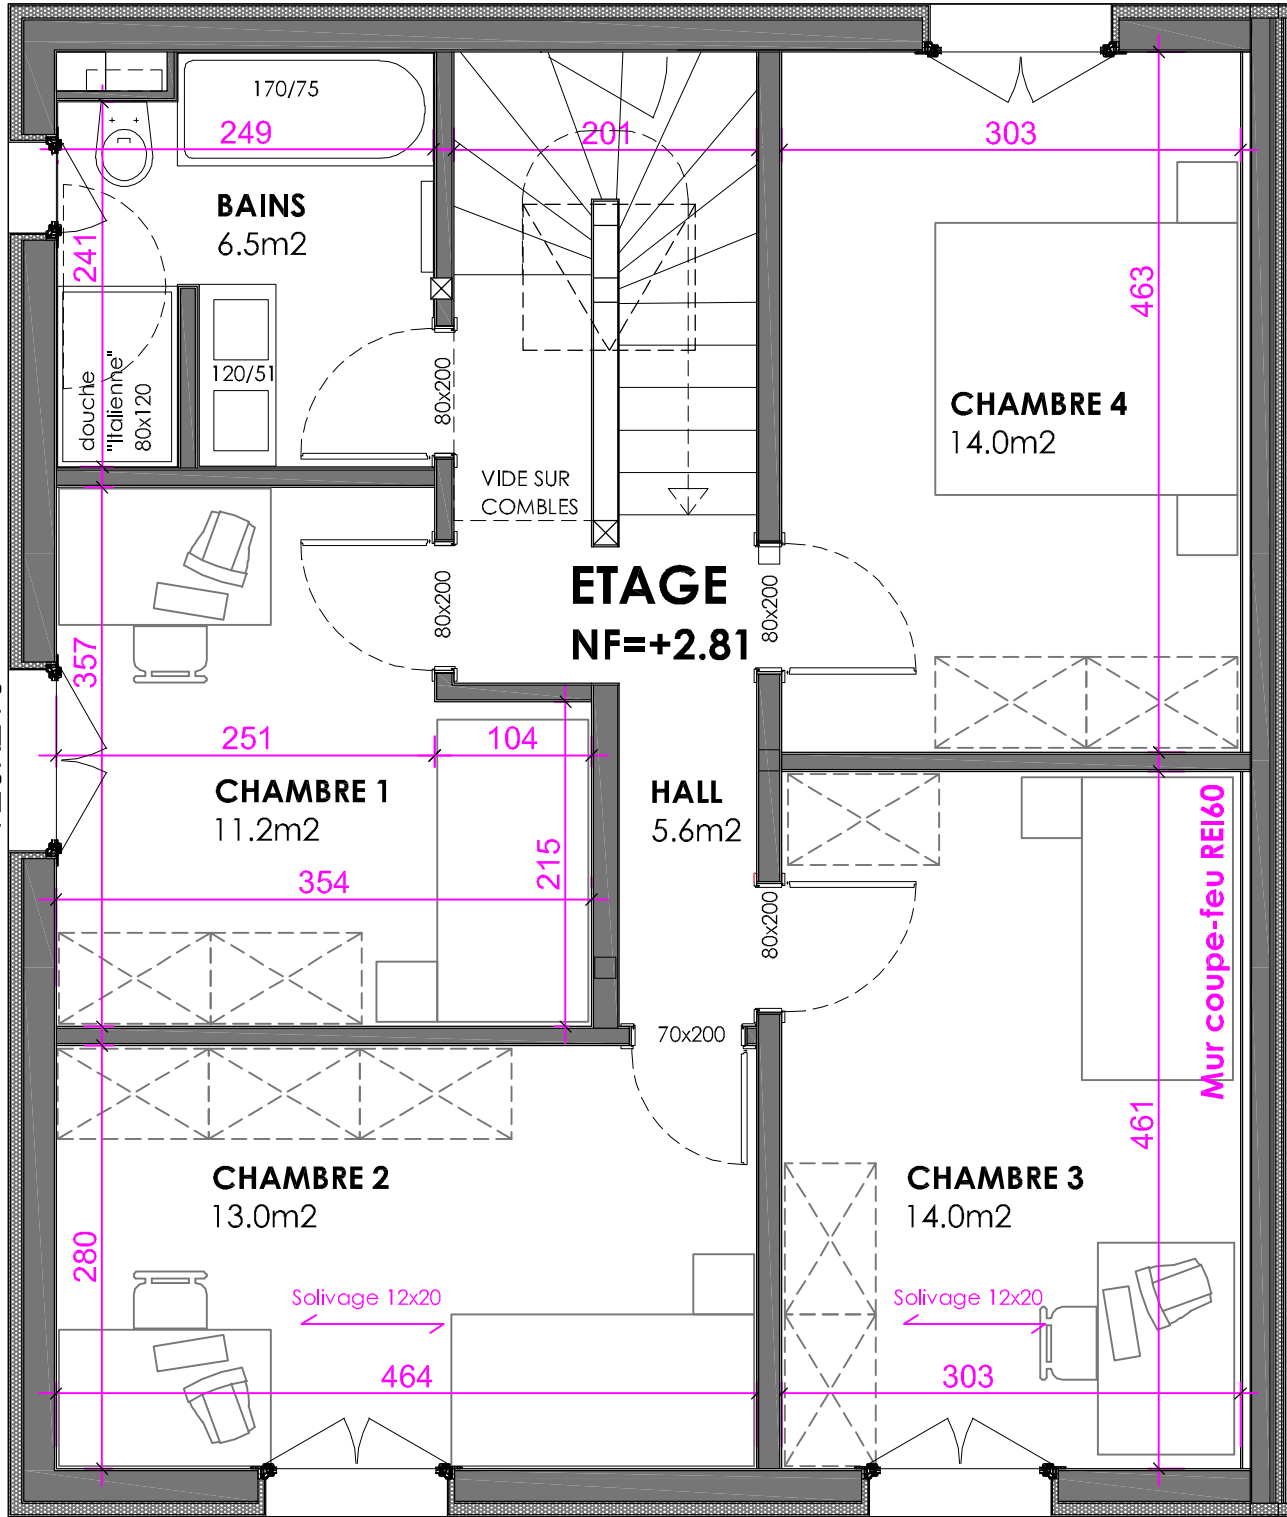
170/75
249
201
303
BAINS
6.5m2
241
463
douche "Italienne" 80x120
120/51
80x200
CHAMBRE 4
14.0m2
VIDE SUR COMBLES
ETAGE
NF=+2.81
80x200
80x200
357
251
104
CHAMBRE 1
11.2m2
HALL
5.6m2
354
215
80x200
Mur coupe-feu REI60
70x200
461
CHAMBRE 2
13.0m2
CHAMBRE 3
14.0m2
280
Solivage 12x20
Solivage 12x20
464
303